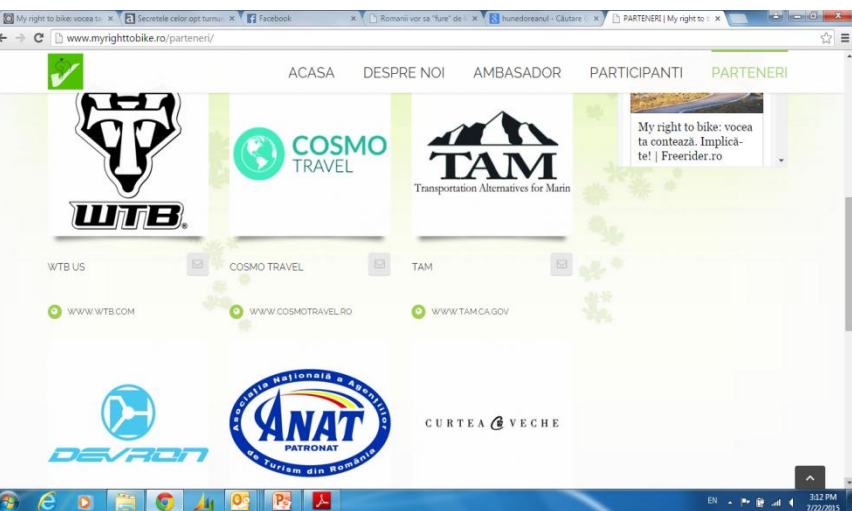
My right to bike: vocea ta × | Secretele celor opt turnuri × | Facebook × | Romanii vor sa "fure" de l × | hunedoreanul - Căutare × | PARTENERI | My right to b ×

www.myrighttobike.ro/parteneri/

ACASA DESPRE NOI AMBASADOR PARTICIPANTI PARTENERI

My right to bike: vocea ta contează. Implică-te! | Freerider.ro

WTB®

COSMO TRAVEL

TAM
Transportation Alternatives for Marin

WTB US

COSMO TRAVEL

TAM

WWW.WTB.COM

WWW.COSMOTRAVEL.RO

WWW.TAM.CA.GOV

DEVRON

Asociația Națională a Agențiilor de Turism din România
ANAT
PATRONAT

CURTEA VECHE

EN

3:12 PM
7/22/2015